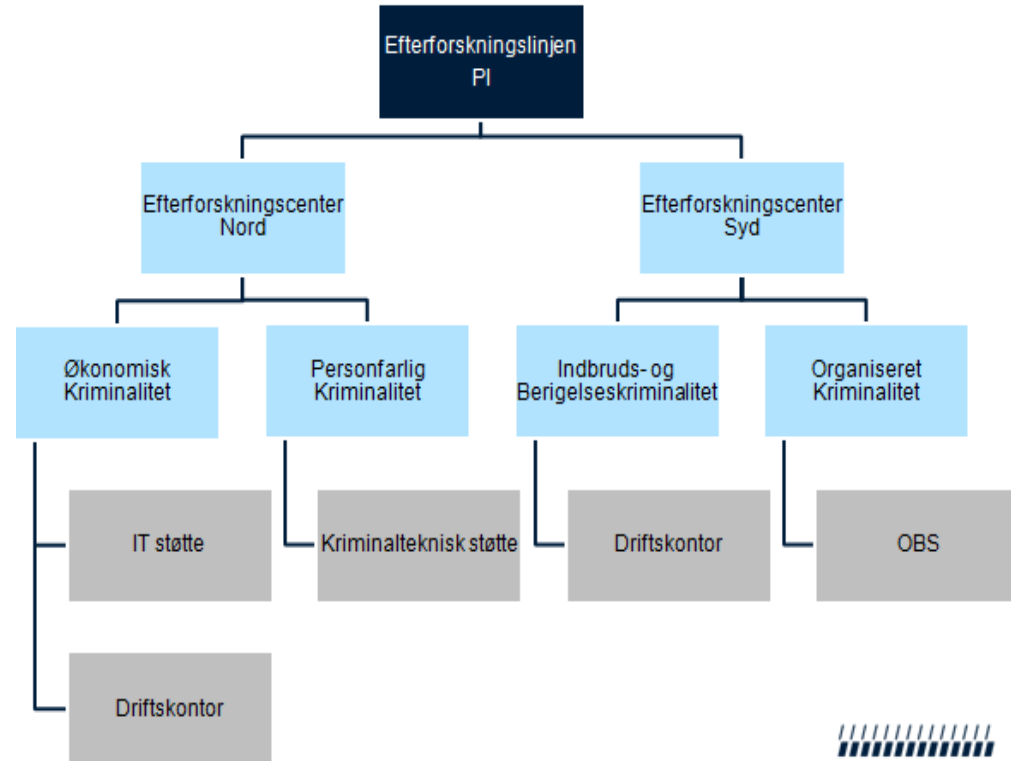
Efterforskningslinjen
PI

Efterforskningscenter
Nord

Efterforskningscenter
Syd

Økonomisk
Kriminalitet

Personfarlig
Kriminalitet

Indbruds- og
Berigelseskriminalitet

Organiseret
Kriminalitet

IT støtte

Driftskontor

Kriminalteknisk støtte

Driftskontor

OBS